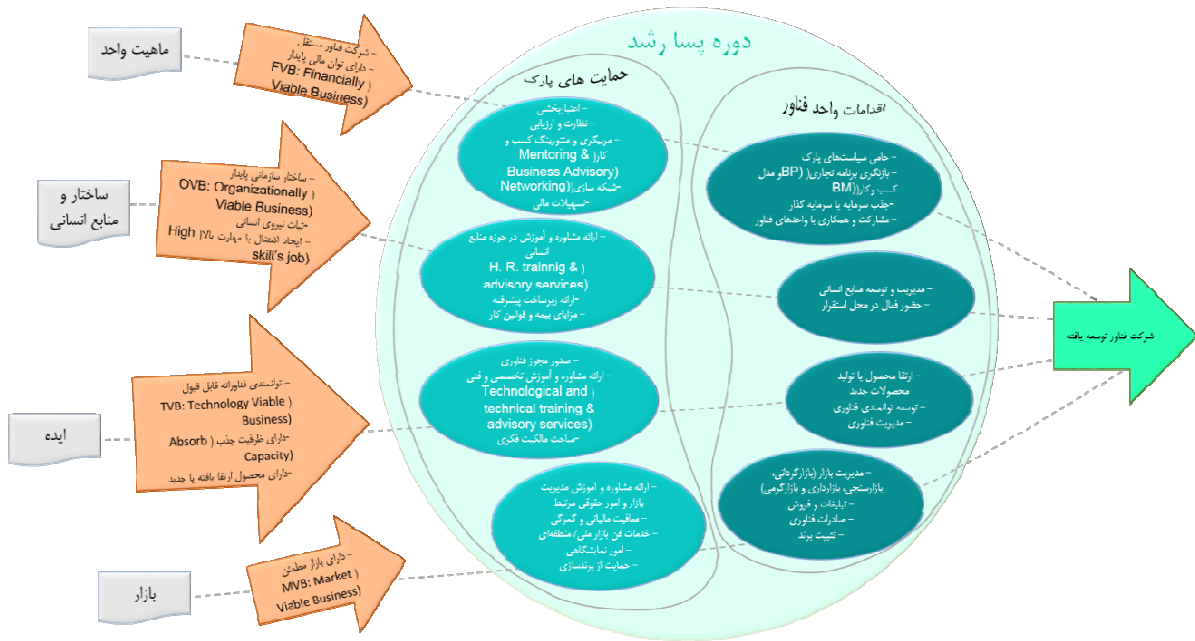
دوره پسا رشد

حمایت های پارک

اقدامات واحد فناور

ماهیت واحد

- شرکت فناور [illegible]
- دارای توان مالی پایدار
FVB: Financially Viable Business)

ساختار و منابع انسانی

- ساختار سازمانی پایدار
OVB: Organizationally Viable Business)
- ثبات نیروی انسانی
- ایجاد اشتغال با مهارت بالا High skill's job)

ایده

- توانمندی فناورانه قابل قبول
TVB: Technology Viable Business)
- دارای ظرفیت جذب Absorb Capacity)
- دارای محصول ارتقا یافته یا جدید

بازار

- دارای بازار مطمئن
MVB: Market Viable Business)

- اعتباربخشی
- نظارت و ارزیابی
- مربیگری و مشاوره کسب و کار Mentoring & Business Advisory)
- شبکه سازی Networking)
- تسهیلات مالی

- ارائه مشاوره و آموزش در حوزه منابع انسانی H. R. trainnig & advisory services)
- ارائه زیرساخت پیشرفته
- مزایای بیمه و قوانین کار

- صدور مجوز فناوری
- ارائه مشاوره و آموزش تخصصی و فنی Technological and technical training & advisory services)
- حفاظت مالکیت فکری

- ارائه مشاوره و آموزش مدیریت بازار و امور حقوقی مرتبط
- معافیت مالیاتی و گمرکی
- خدمات فن بازار ملی/ منطقه‌ای
- امور نمایشگاهی
- حمایت از برندسازی

- حامی سیاست‌های پارک
- بازنگری برنامه تجاری BP) و مدل کسب و کار BM)
- جذب سرمایه یا سرمایه گذار
- مشارکت و همکاری با واحدهای فناور

- مدیریت و توسعه منابع انسانی
- حضور فعال در محل استقرار

- ارتقا محصول یا تولید محصولات جدید
- توسعه توانمندی فناوری
- مدیریت فناوری

- مدیریت بازار (بازارگردانی، بازارسنجی، بازارداری و بازارگرمی)
- تبلیغات و فروش
- صادرات فناوری
- تثبیت برند

شرکت فناور توسعه یافته